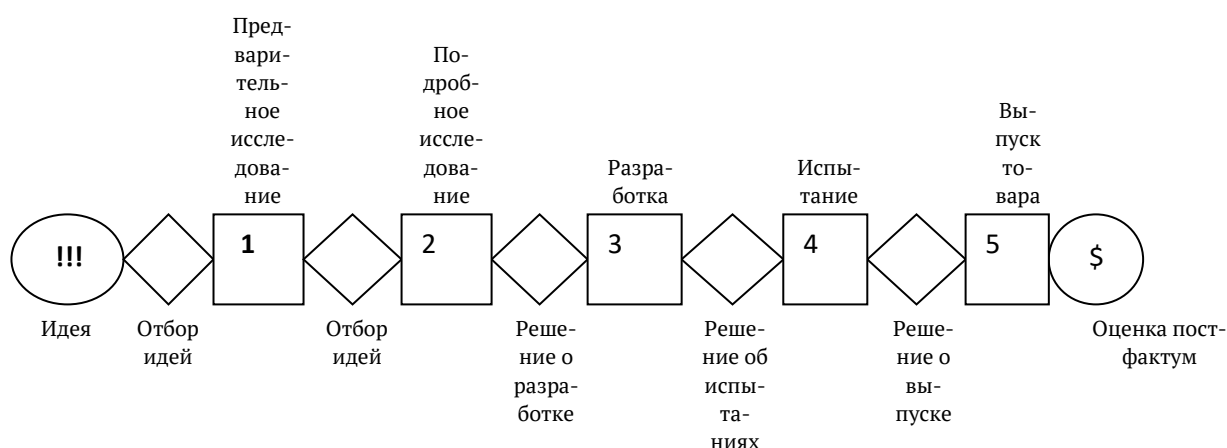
Предварительное исследование

Подробное исследование

Разработка

Испытание

Выпуск товара

!!!

1

2

3

4

5

$

Идея

Отбор идей

Отбор идей

Решение о разработке

Решение об испытаниях

Решение о выпуске

Оценка постфактум